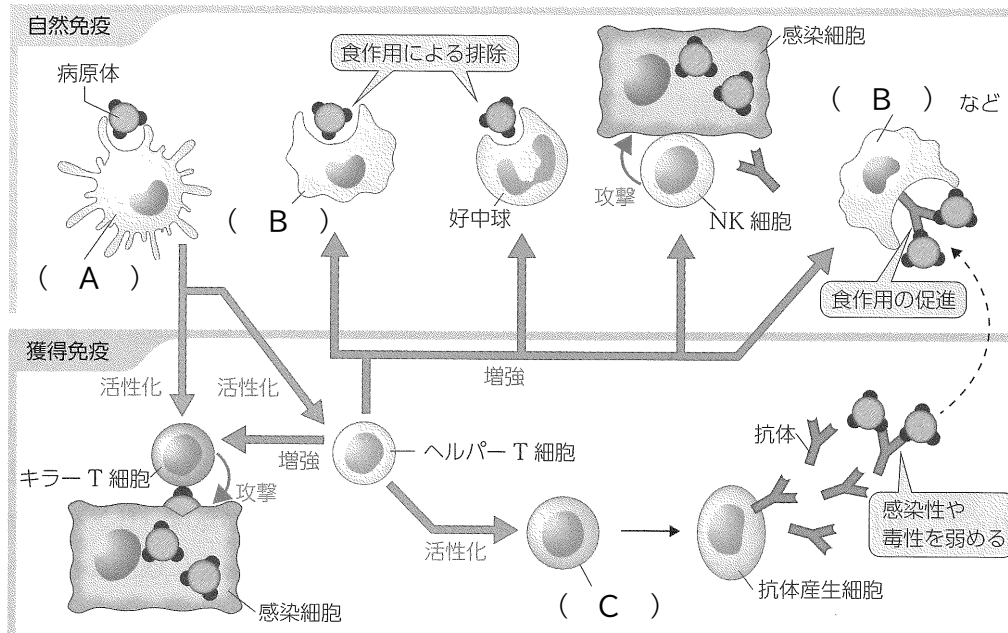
自然免疫

病原体

（　A　）

食作用による排除

（　B　）

好中球

感染細胞

攻撃

NK 細胞

（　B　）など

食作用の促進

獲得免疫

活性化

活性化

増強

キラー T 細胞

攻撃

感染細胞

増強

ヘルパー T 細胞

活性化

（　C　）

抗体

感染性や毒性を弱める

抗体産生細胞